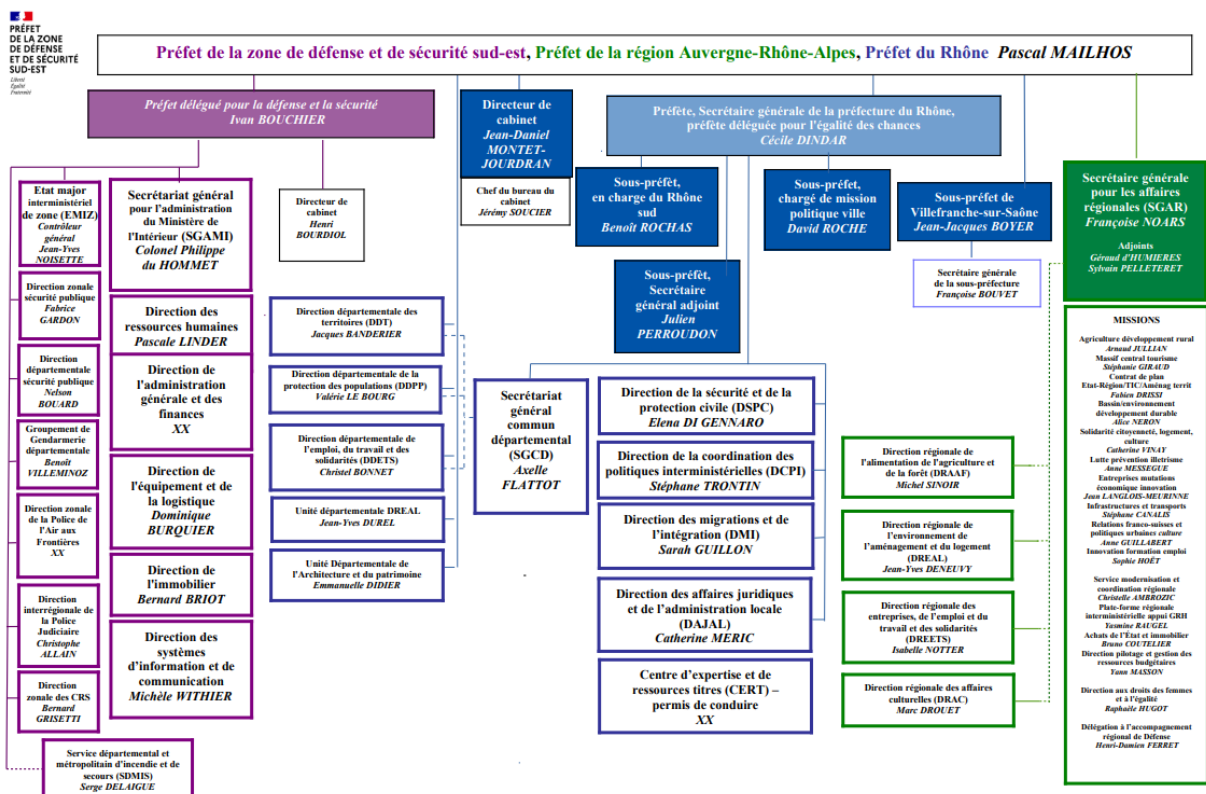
PRÉFET DE LA ZONE DE DÉFENSE ET DE SÉCURITÉ SUD-EST
Liberté Égalité Fraternité

Préfet de la zone de défense et de sécurité sud-est, Préfet de la région Auvergne-Rhône-Alpes, Préfet du Rhône Pascal MAILHOS

Préfet délégué pour la défense et la sécurité
Ivan BOUCHIER

Etat major interministériel de zone (EMIZ)
Contrôleur général Jean-Yves NOISETTE

Direction zonale sécurité publique
Fabrice GARDON

Direction départementale sécurité publique
Nelson BOUARD

Groupement de Gendarmerie départementale
Benoît VILLEMINOZ

Direction zonale de la Police de l'Air aux Frontières
XX

Direction interrégionale de la Police Judiciaire
Christophe ALLAIN

Direction zonale des CRS
Bernard GRISETTI

Service départemental et métropolitain d'incendie et de secours (SDMIS)
Serge DELAIGUE

Secrétariat général pour l'administration du Ministère de l'Intérieur (SGAMI)
Colonel Philippe du HOMMET

Direction des ressources humaines
Pascale LINDER

Direction de l'administration générale et des finances
XX

Direction de l'équipement et de la logistique
Dominique BURQUIER

Direction de l'immobilier
Bernard BRIOT

Direction des systèmes d'information et de communication
Michèle WITHIER

Directeur de cabinet
Henri BOURDIOL

Directeur de cabinet
Jean-Daniel MONTET-JOURDRAN

Chef du bureau du cabinet
Jérémy SOUCIER

Direction départementale des territoires (DDT)
Jacques BANDERIER

Direction départementale de la protection des populations (DDPP)
Valérie LE BOURG

Direction départementale de l'emploi, du travail et des solidarités (DDETS)
Christel BONNET

Unité départementale DREAL
Jean-Yves DUREL

Unité Départementale de l'Architecture et du patrimoine
Emmanuelle DIDIER

Préfète, Secrétaire générale de la préfecture du Rhône, préfète déléguée pour l'égalité des chances
Cécile DINDAR

Sous-préfet, en charge du Rhône sud
Benoît ROCHAS

Sous-préfet, chargé de mission politique ville
David ROCHE

Sous-préfet de Villefranche-sur-Saône
Jean-Jacques BOYER

Secrétaire générale de la sous-préfecture
Françoise BOUVET

Sous-préfet, Secrétaire général adjoint
Julien PERROUDON

Secrétariat général commun départemental (SGCD)
Axelle FLATTOT

Direction de la sécurité et de la protection civile (DSPC)
Elena DI GENNARO

Direction de la coordination des politiques interministérielles (DCPI)
Stéphane TRONTIN

Direction des migrations et de l'intégration (DMI)
Sarah GUILLON

Direction des affaires juridiques et de l'administration locale (DAJAL)
Catherine MERIC

Centre d'expertise et de ressources titres (CERT) – permis de conduire
XX

Secrétaire générale pour les affaires régionales (SGAR)
Françoise NOARS

Adjoints
Géraud d'HUMIERES
Sylvain PELLETERET

Direction régionale de l'alimentation de l'agriculture et de la forêt (DRAAF)
Michel SINOIR

Direction régionale de l'environnement de l'aménagement et du logement (DREAL)
Jean-Yves DENEUVY

Direction régionale des entreprises, de l'emploi et du travail et des solidarités (DREETS)
Isabelle NOTTER

Direction régionale des affaires culturelles (DRAC)
Marc DROUET

MISSIONS

Agriculture développement rural
Arnaud JULLIAN
Massif central tourisme
Stéphanie GIRAUD
Contrat de plan Etat-Région/TIC/Aménag territ
Fabien DRISSI
Bassin/environnement développement durable
Alice NERON
Solidarité citoyenneté, logement, culture
Catherine VINAY
Lutte prévention illetrisme
Anne MESSEGUE
Entreprises mutations économique innovation
Jean LANGLOIS-MEURINNE
Infrastructures et transports
Stéphane CANALIS
Relations franco-suisses et politiques urbaines culture
Anne GUILLABERT
Innovation formation emploi
Sophie HOËT

Service modernisation et coordination régionale
Christelle AMBROZIC
Plate-forme régionale interministérielle appui GRH
Yasmine RAUGEL
Achats de l'Etat et immobilier
Bruno COUTELIER
Direction pilotage et gestion des ressources budgétaires
Yann MASSON

Direction aux droits des femmes et à l'égalité
Raphaële HUGOT

Délégation à l'accompagnement régional de Défense
Henri-Damien FERRET